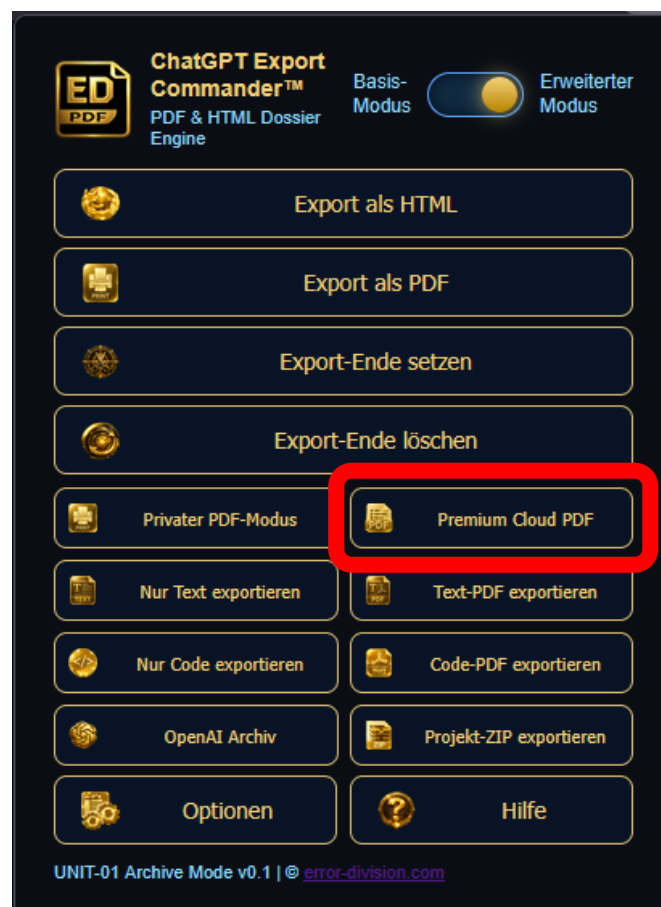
ED
PDF

ChatGPT Export Commander™
PDF & HTML Dossier Engine

Basis-Modus

Erweiterter Modus

Export als HTML

Export als PDF

Export-Ende setzen

Export-Ende löschen

Privater PDF-Modus

Premium Cloud PDF

Nur Text exportieren

Text-PDF exportieren

Nur Code exportieren

Code-PDF exportieren

OpenAI Archiv

Projekt-ZIP exportieren

Optionen

Hilfe

UNIT-01 Archive Mode v0.1 | © error-division.com